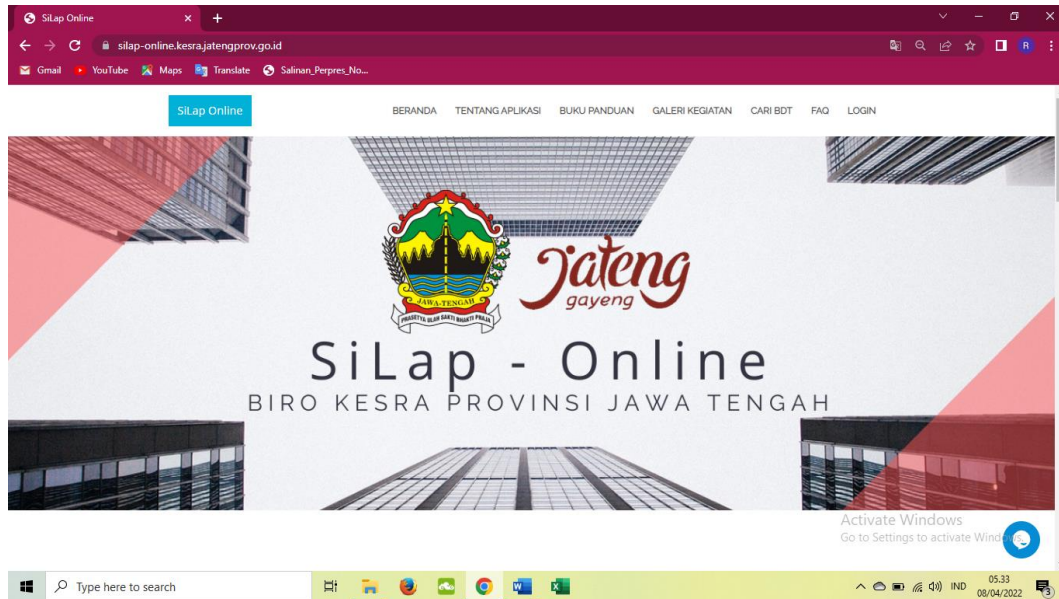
SiLap Online

silap-online.kesra.jatengprov.go.id

Gmail YouTube Maps Translate Salinan_Perpres_No...

SiLap Online

BERANDA TENTANG APLIKASI BUKU PANDUAN GALERI KEGIATAN CARI BDT FAQ LOGIN

JAWA-TENGAH
PRASETYA ULAH SAKTI BHAKTI PRAJA

Jateng
gayeng

SiLap - Online
BIRO KESRA PROVINSI JAWA TENGAH

Activate Windows
Go to Settings to activate Windows.

Type here to search

IND 05.33 08/04/2022